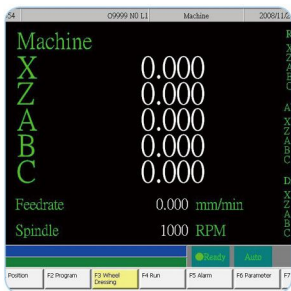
54 O9999 N0 L1 Machine 2008/11/2

Machine

X 0.000
Z 0.000
A 0.000
B 0.000
C 0.000

Feedrate 0.000 mm/min

Spindle 1000 RPM

R
X
Z
A
B
C

A
X
Z
A
B
C

D
X
Z
A
B
C

Ready Auto

Position | F2 Program | F3 Wheel Dressing | F4 Run | F5 Alarm | F6 Parameter | F7